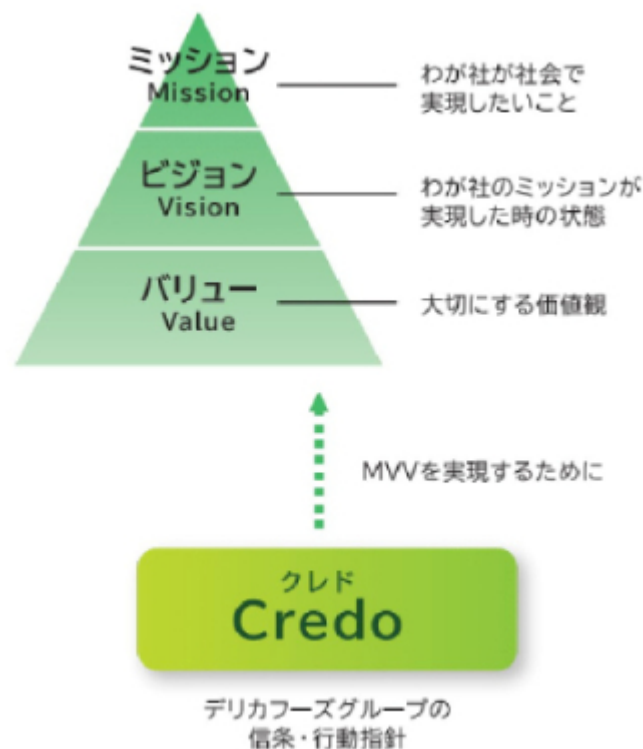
ミッション
Mission

わが社が社会で
実現したいこと

ビジョン
Vision

わが社のミッションが
実現した時の状態

バリュー
Value

大切にする価値観

MVVを実現するために

クレド
Credo

デリカフーズグループの
信条・行動指針